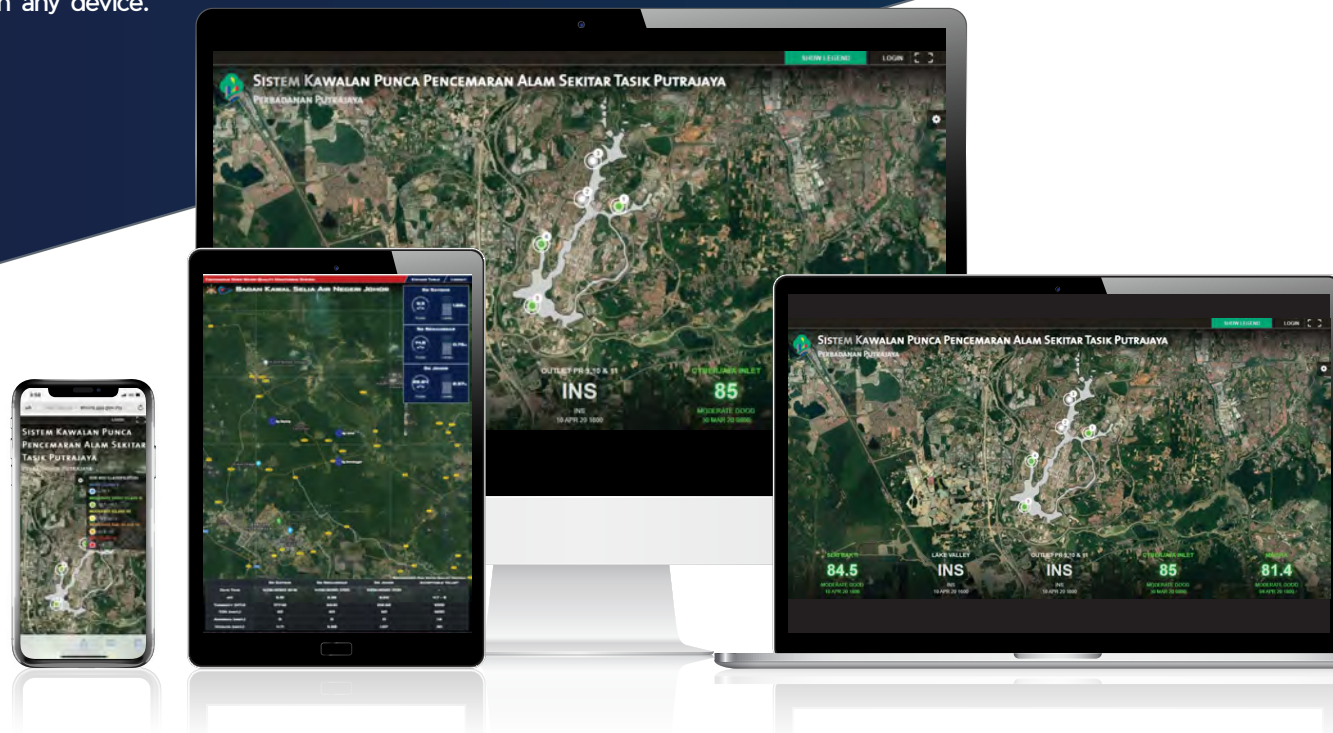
n any device.

SHOW LEGEND LOGIN

SISTEM KAWALAN PUNCA PENCEMARAN ALAM SEKITAR TASIK PUTRAJAYA
PERBADANAN PUTRAJAYA

OUTLET PR 9,10 & 11
INS
INS
10 APR 20 1600

CYBERJAYA INLET
85
MODERATE GOOD
30 MAR 20 0000

BADAN KAWAL SELIA AIR NEGERI JOHOR

SHOW LEGEND LOGIN

SISTEM KAWALAN PUNCA PENCEMARAN ALAM SEKITAR TASIK PUTRAJAYA
PERBADANAN PUTRAJAYA

84.5
MODERATE GOOD
10 APR 20 1600

LAKE VALLEY
INS
INS
10 APR 20 1600

OUTLET PR 9,10 & 11
INS
INS
10 APR 20 1600

CYBERJAYA INLET
85
MODERATE GOOD
30 MAR 20 0000

81.4
MODERATE GOOD
10 APR 20 1600

SISTEM KAWALAN PUNCA PENCEMARAN ALAM SEKITAR TASIK PUTRAJAYA
PERBADANAN PUTRAJAYA